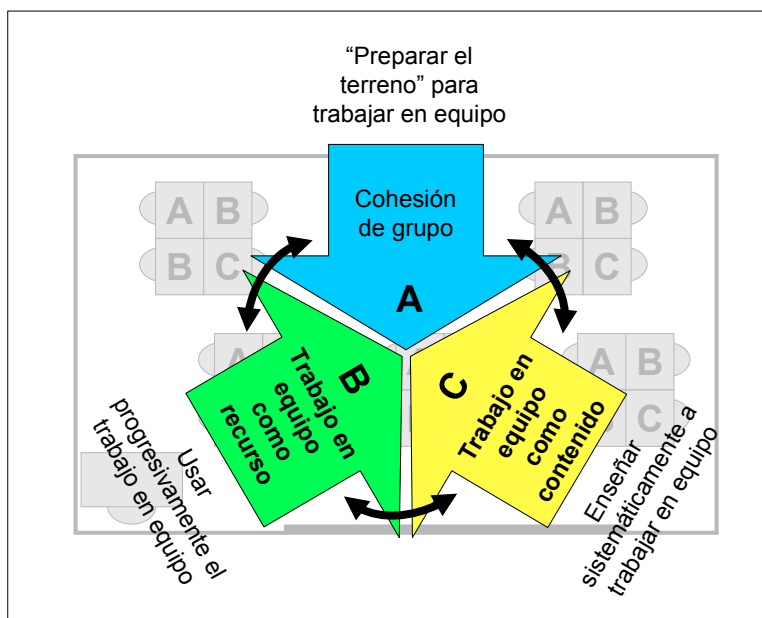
"Preparar el terreno" para trabajar en equipo

Cohesión de grupo

A

B

Trabajo en equipo como recurso

C

Trabajo en equipo como contenido

Usar progresivamente el trabajo en equipo

Enseñar sistemáticamente a trabajar en equipo

A B
B C

A B
B C

A

A B
C